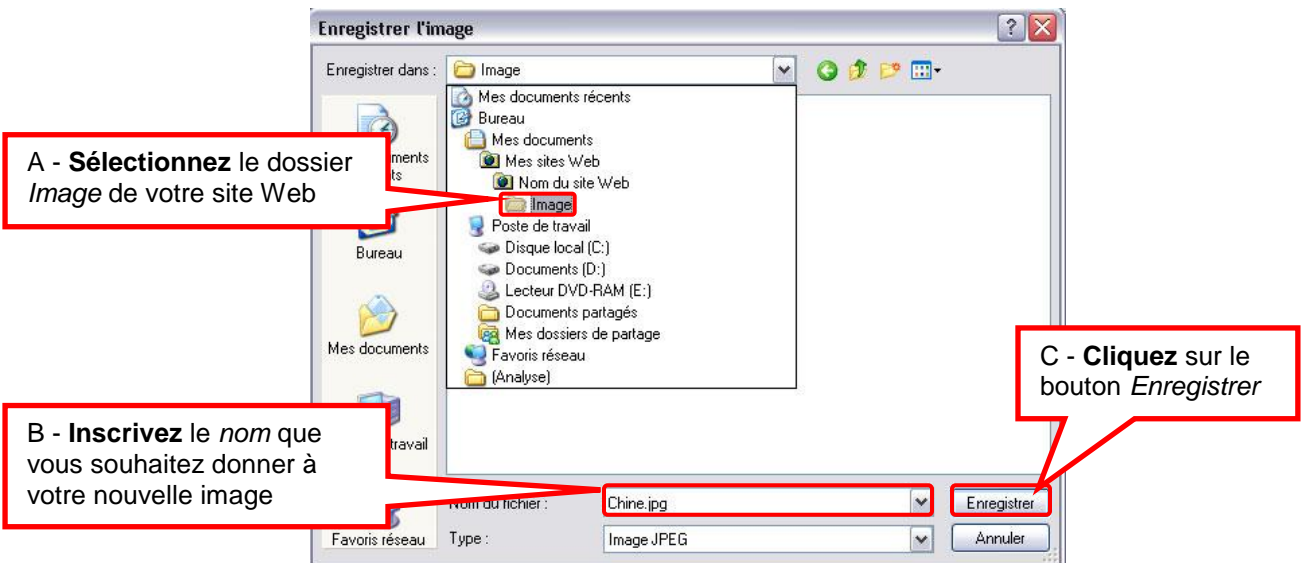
Enregistrer l'image

Enregistrer dans : Image

Mes documents récents
Bureau
Mes documents
Mes sites Web
Nom du site Web
Image
Poste de travail
Disque local (C:)
Documents (D:)
Lecteur DVD-RAM (E:)
Documents partagés
Mes dossiers de partage
Favoris réseau
(Analyse)

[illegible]ments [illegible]ts

Bureau

Mes documents

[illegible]travail

Favoris réseau

A - **Sélectionnez** le dossier *Image* de votre site Web

B - **Inscrivez** le *nom* que vous souhaitez donner à votre nouvelle image

C - **Cliquez** sur le bouton *Enregistrer*

Nom du fichier : Chine.jpg

Type : Image JPEG

Enregistrer

Annuler